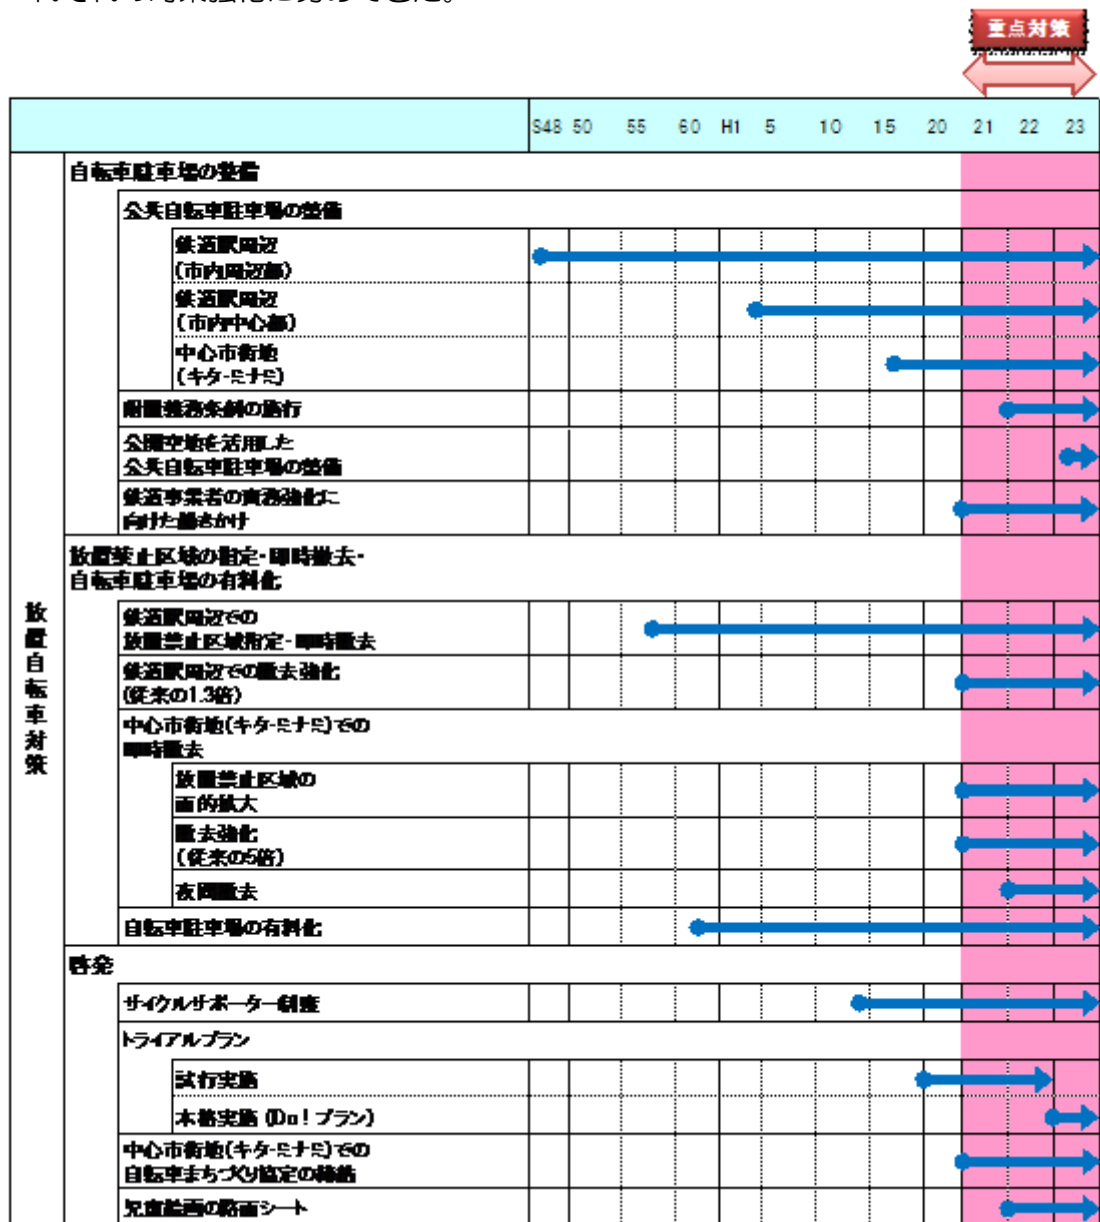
重点対策

| | S48 | 50 | 55 | 60 | H1 | 5 | 10 | 15 | 20 | 21 | 22 | 23 |
|---|---|---|---|---|---|---|---|---|---|---|---|---|
| 放置自転車対策 | | | | | | | | | | | | |
| 自転車駐車場の整備 | | | | | | | | | | | | |
| 公共自転車駐車場の整備 | | | | | | | | | | | | |
| 鉄道駅周辺（市内周辺部） | | | | | | | | | | | | |
| 鉄道駅周辺（市内中心部） | | | | | | | | | | | | |
| 中心市街地（キタ・ミナミ） | | | | | | | | | | | | |
| 附置義務条例の施行 | | | | | | | | | | | | |
| 公園空地を活用した公共自転車駐車場の整備 | | | | | | | | | | | | |
| 鉄道事業者の責務強化に向けた働きかけ | | | | | | | | | | | | |
| 放置禁止区域の指定・即時撤去・自転車駐車場の有料化 | | | | | | | | | | | | |
| 鉄道駅周辺での放置禁止区域指定・即時撤去 | | | | | | | | | | | | |
| 鉄道駅周辺での撤去強化（従来の1.3倍） | | | | | | | | | | | | |
| 中心市街地（キタ・ミナミ）での即時撤去 | | | | | | | | | | | | |
| 放置禁止区域の面的拡大 | | | | | | | | | | | | |
| 撤去強化（従来の5倍） | | | | | | | | | | | | |
| 夜間撤去 | | | | | | | | | | | | |
| 自転車駐車場の有料化 | | | | | | | | | | | | |
| 啓発 | | | | | | | | | | | | |
| サイクルサポーター制度 | | | | | | | | | | | | |
| トライアルプラン | | | | | | | | | | | | |
| 試行実施 | | | | | | | | | | | | |
| 本格実施（Do！プラン） | | | | | | | | | | | | |
| 中心市街地（キタ・ミナミ）での自転車まちづくり協定の締結 | | | | | | | | | | | | |
| 児童絵画の路面シート | | | | | | | | | | | | |